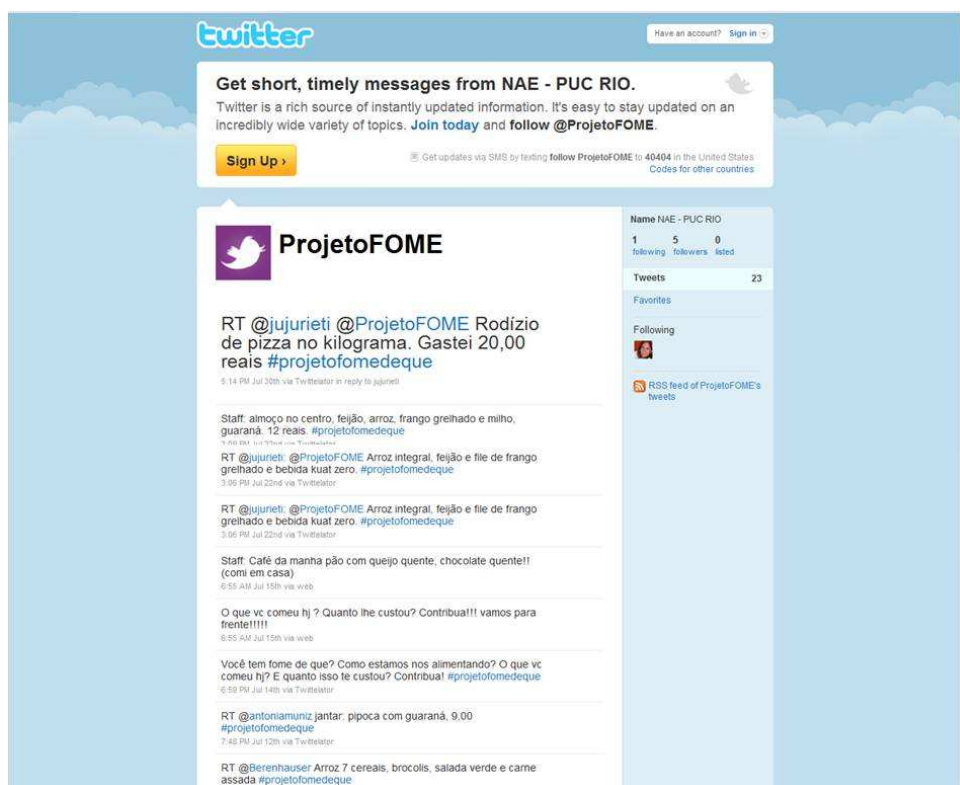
twitter

Have an account? Sign in

Get short, timely messages from NAE - PUC RIO.

Twitter is a rich source of instantly updated information. It's easy to stay updated on an incredibly wide variety of topics. Join today and follow @ProjetoFOME.

Sign Up ›

Get updates via SMS by texting follow ProjetoFOME to 40404 in the United States
Codes for other countries

ProjetoFOME

RT @jujurieti @ProjetoFOME Rodízio de pizza no kilograma. Gastei 20,00 reais #projetofomedeque
5:14 PM Jul 30th via Twittelator in reply to jujurieti

Staff: almoço no centro, feijão, arroz, frango grelhado e milho, guaraná. 12 reais. #projetofomedeque
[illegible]

RT @jujurieti: @ProjetoFOME Arroz integral, feijão e file de frango grelhado e bebida kuat zero. #projetofomedeque
3:06 PM Jul 22nd via Twittelator

RT @jujurieti: @ProjetoFOME Arroz integral, feijão e file de frango grelhado e bebida kuat zero. #projetofomedeque
3:06 PM Jul 22nd via Twittelator

Staff: Café da manha pão com queijo quente, chocolate quente!! (comi em casa)
6:55 AM Jul 15th via web

O que vc comeu hj ? Quanto lhe custou? Contribua!!! vamos para frente!!!!!
6:55 AM Jul 15th via web

Você tem fome de que? Como estamos nos alimentando? O que vc comeu hj? E quanto isso te custou? Contribua! #projetofomedeque
6:59 PM Jul 14th via Twittelator

RT @antoniamuniz jantar: pipoca com guaraná, 9,00 #projetofomedeque
7:48 PM Jul 12th via Twittelator

RT @Berenhauser Arroz 7 cereais, brocolis, salada verde e carne assada #projetofomedeque

Name NAE - PUC RIO
1 following 5 followers 0 listed
Tweets 23
Favorites
Following
RSS feed of ProjetoFOME's tweets